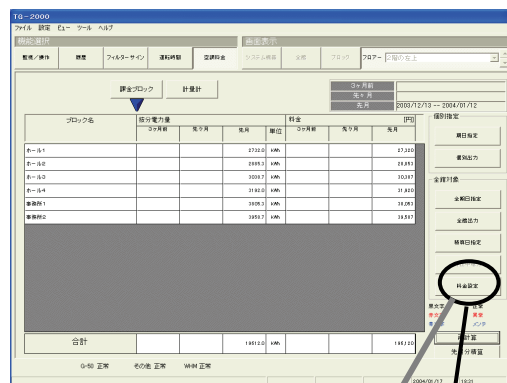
TG-2000
ファイル 設定 ビュー ツール ヘルプ

機能選択
画面表示
監視/操作
履歴
フィルターサイン
運転時間
空調料金
システム構成
全館
ブロック
フロアー
2階の上

課金ブロック
計量計

3ヶ月前
先々月
先月
2003/12/13 -- 2004/01/12

| ブロック名 | 按分電力量 3ヶ月前 | 先々月 | 先月 | 単位 | 料金 3ヶ月前 | 先々月 | 先月 [円] |
|---|---|---|---|---|---|---|---|
| ホール1 | | | 2732.0 | kWh | | | 27,320 |
| ホール2 | | | 2985.3 | kWh | | | 29,853 |
| ホール3 | | | 3039.7 | kWh | | | 30,397 |
| ホール4 | | | 3192.0 | kWh | | | 31,920 |
| 事務所1 | | | 3005.3 | kWh | | | 30,053 |
| 事務所2 | | | 2958.7 | kWh | | | 29,587 |
| 合計 | | | 19512.0 | kWh | | | 195,120 |

個別指定
期日指定
個別出力
全館対象
全期日指定
全館出力
精期日指定
料金設定
按分計算
先月分積算

G-50 正常
その他 正常
WHM 正常
2004/01/17
18:21